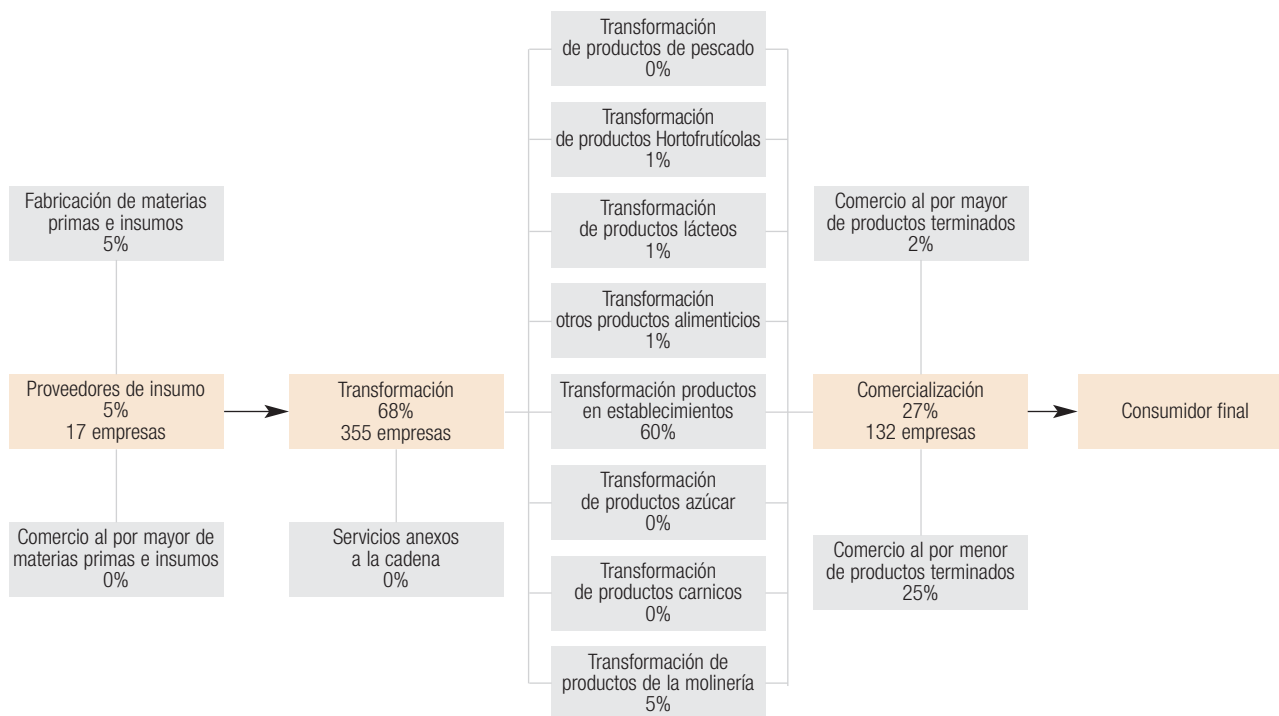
Fabricación de materias primas e insumos
5%

Proveedores de insumo
5%
17 empresas

Comercio al por mayor de materias primas e insumos
0%

Transformación
68%
355 empresas

Servicios anexos a la cadena
0%

Transformación de productos de pescado
0%

Transformación de productos Hortofrutícolas
1%

Transformación de productos lácteos
1%

Transformación otros productos alimenticios
1%

Transformación productos en establecimientos
60%

Transformación de productos azúcar
0%

Transformación de productos carnicos
0%

Transformación de productos de la molinería
5%

Comercio al por mayor de productos terminados
2%

Comercialización
27%
132 empresas

Comercio al por menor de productos terminados
25%

Consumidor final